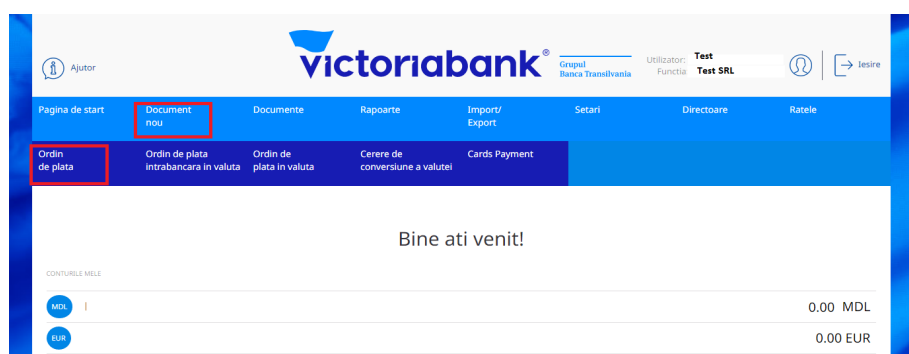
Ajutor

victoriabank®

Grupul
Banca Transilvania

Utilizator: Test
Functia Test SRL

Iesire

Pagina de start
Document nou
Documente
Rapoarte
Import/ Export
Setari
Directoare
Ratele

Ordin de plata
Ordin de plata intrabancara in valuta
Ordin de plata in valuta
Cerere de conversiune a valutei
Cards Payment

Bine ati venit!

CONTURILE MELE

MDL
0.00 MDL

EUR
0.00 EUR